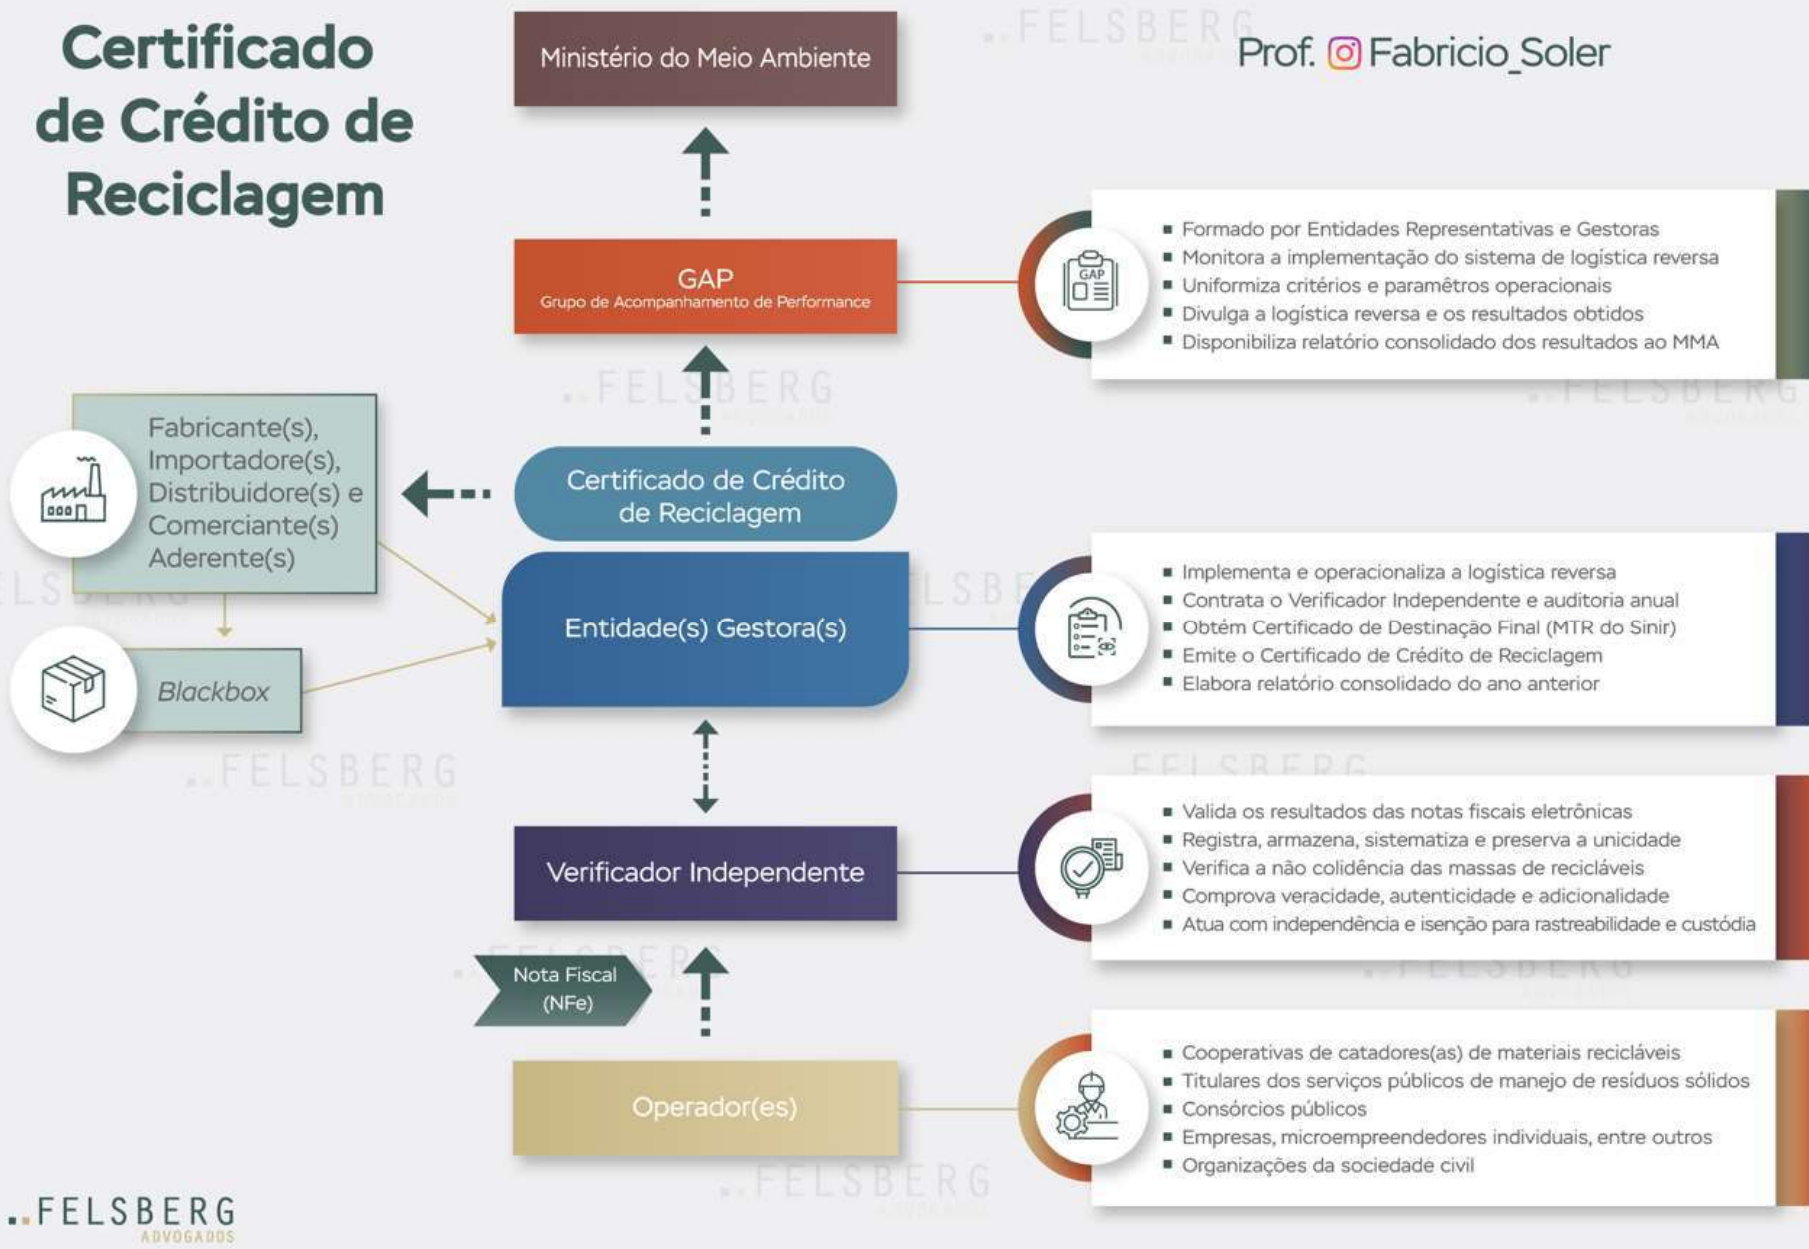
Certificado de Crédito de Reciclagem

Ministério do Meio Ambiente

Prof. Fabricio_Soler

GAP
Grupo de Acompanhamento de Performance

- Formado por Entidades Representativas e Gestoras
- Monitora a implementação do sistema de logística reversa
- Uniformiza critérios e parâmetros operacionais
- Divulga a logística reversa e os resultados obtidos
- Disponibiliza relatório consolidado dos resultados ao MMA

Fabricante(s), Importadore(s), Distribuidore(s) e Comerciante(s) Aderente(s)

Certificado de Crédito de Reciclagem

Entidade(s) Gestora(s)

Blackbox

- Implementa e operacionaliza a logística reversa
- Contrata o Verificador Independente e auditoria anual
- Obtém Certificado de Destinação Final (MTR do Sinir)
- Emite o Certificado de Crédito de Reciclagem
- Elabora relatório consolidado do ano anterior

Verificador Independente

- Valida os resultados das notas fiscais eletrônicas
- Registra, armazena, sistematiza e preserva a unicidade
- Verifica a não colidência das massas de recicláveis
- Comprova veracidade, autenticidade e adicionalidade
- Atua com independência e isenção para rastreabilidade e custódia

Nota Fiscal (NFe)

Operador(es)

- Cooperativas de catadores(as) de materiais recicláveis
- Titulares dos serviços públicos de manejo de resíduos sólidos
- Consórcios públicos
- Empresas, microempreendedores individuais, entre outros
- Organizações da sociedade civil

FELSBERG ADVOGADOS